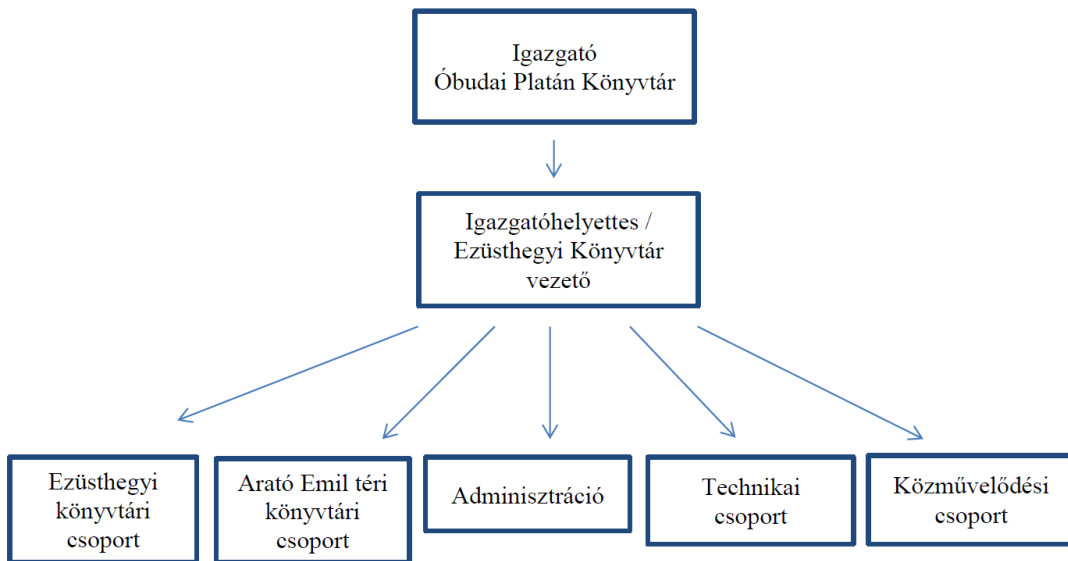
Igazgató
Óbudai Platán Könyvtár

Igazgatóhelyettes / Ezüsthegyi Könyvtár vezető

Ezüsthegyi könyvtári csoport

Arató Emil téri könyvtári csoport

Adminisztráció

Technikai csoport

Közművelődési csoport